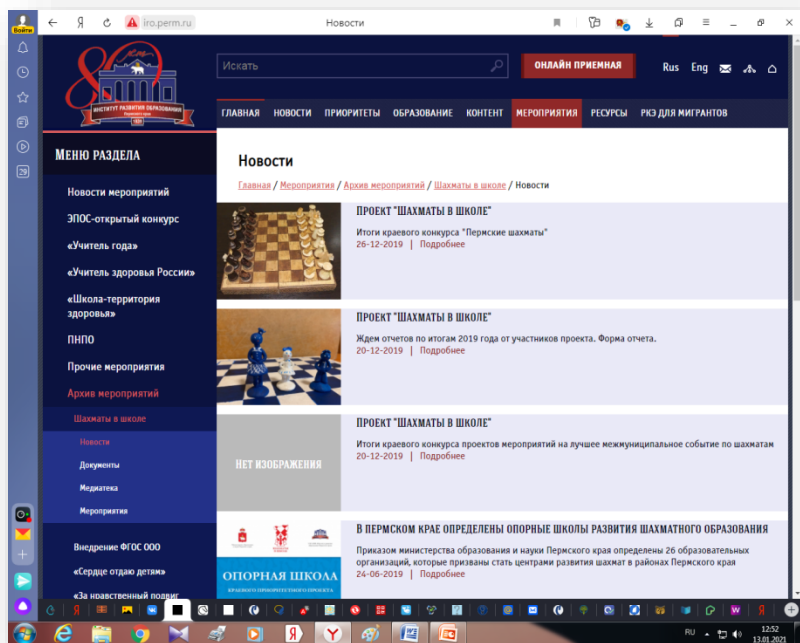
Войти

iro.perm.ru

Новости

80 лет
ИНСТИТУТ РАЗВИТИЯ ОБРАЗОВАНИЯ
Пермского края

Искать

ОНЛАЙН ПРИЕМНАЯ

Rus Eng

ГЛАВНАЯ НОВОСТИ ПРИОРИТЕТЫ ОБРАЗОВАНИЕ КОНТЕНТ МЕРОПРИЯТИЯ РЕСУРСЫ РКЭ ДЛЯ МИГРАНТОВ

МЕНЮ РАЗДЕЛА

Новости мероприятий

ЭПОС-открытый конкурс

«Учитель года»

«Учитель здоровья России»

«Школа-территория здоровья»

ПНПО

Прочие мероприятия

Архив мероприятий

Шахматы в школе

Новости

Документы

Медиатека

Мероприятия

Внедрение ФГОС ООО

«Сердце отдаю детям»

«За нравственный подвиг

Новости

Главная / Мероприятия / Архив мероприятий / Шахматы в школе / Новости

ПРОЕКТ "ШАХМАТЫ В ШКОЛЕ"

Итоги краевого конкурса "Пермские шахматы"

26-12-2019 | Подробнее

ПРОЕКТ "ШАХМАТЫ В ШКОЛЕ"

Ждем отчетов по итогам 2019 года от участников проекта. Форма отчета.

20-12-2019 | Подробнее

НЕТ ИЗОБРАЖЕНИЯ

ПРОЕКТ "ШАХМАТЫ В ШКОЛЕ"

Итоги краевого конкурса проектов мероприятий на лучшее межмуниципальное событие по шахматам

20-12-2019 | Подробнее

ОПОРНАЯ ШКОЛА

В ПЕРМСКОМ КРАЕ ОПРЕДЕЛЕНЫ ОПОРНЫЕ ШКОЛЫ РАЗВИТИЯ ШАХМАТНОГО ОБРАЗОВАНИЯ

Приказом министерства образования и науки Пермского края определены 26 образовательных организаций, которые призваны стать центрами развития шахмат в районах Пермского края

24-06-2019 | Подробнее

RU 12:52 13.01.2021